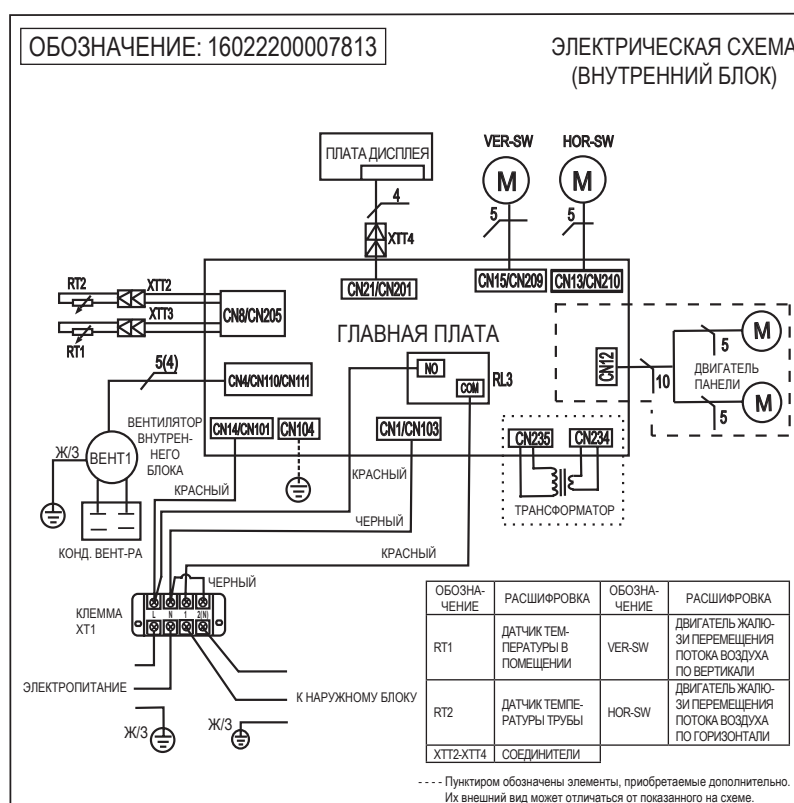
ОБОЗНАЧЕНИЕ: 16022200007813

ЭЛЕКТРИЧЕСКАЯ СХЕМА
(ВНУТРЕННИЙ БЛОК)

ПЛАТА ДИСПЛЕЯ

VER-SW
HOR-SW
M
M
4
5
5
XTT4
CN21/CN201
CN15/CN209
CN13/CN210
RT2
XTT2
XTT3
CN8/CN205
RT1
ГЛАВНАЯ ПЛАТА
5(4)
CN4/CN110/CN111
NO
RL3
COM
CN12
10
5
M
ДВИГАТЕЛЬ ПАНЕЛИ
M
5
ВЕНТИЛЯТОР ВНУТРЕННЕГО БЛОКА
CN14/CN101
CN104
CN1/CN103
CN235
CN234
Ж/З
ВЕНТ1
КРАСНЫЙ
КРАСНЫЙ
ЧЕРНЫЙ
ТРАНСФОРМАТОР
КОНД. ВЕНТ-РА
КРАСНЫЙ
ЧЕРНЫЙ
КЛЕММА XT1
L N 1 2(N)
ЭЛЕКТРОПИТАНИЕ
К НАРУЖНОМУ БЛОКУ
Ж/З
Ж/З

| ОБОЗНАЧЕНИЕ | РАСШИФРОВКА | ОБОЗНАЧЕНИЕ | РАСШИФРОВКА |
|---|---|---|---|
| RT1 | ДАТЧИК ТЕМПЕРАТУРЫ В ПОМЕЩЕНИИ | VER-SW | ДВИГАТЕЛЬ ЖАЛЮЗИ ПЕРЕМЕЩЕНИЯ ПОТОКА ВОЗДУХА ПО ВЕРТИКАЛИ |
| RT2 | ДАТЧИК ТЕМПЕРАТУРЫ ТРУБЫ | HOR-SW | ДВИГАТЕЛЬ ЖАЛЮЗИ ПЕРЕМЕЩЕНИЯ ПОТОКА ВОЗДУХА ПО ГОРИЗОНТАЛИ |
| XTT2-XTT4 | СОЕДИНИТЕЛИ | | |

---- Пунктиром обозначены элементы, приобретаемые дополнительно. Их внешний вид может отличаться от показанного на схеме.